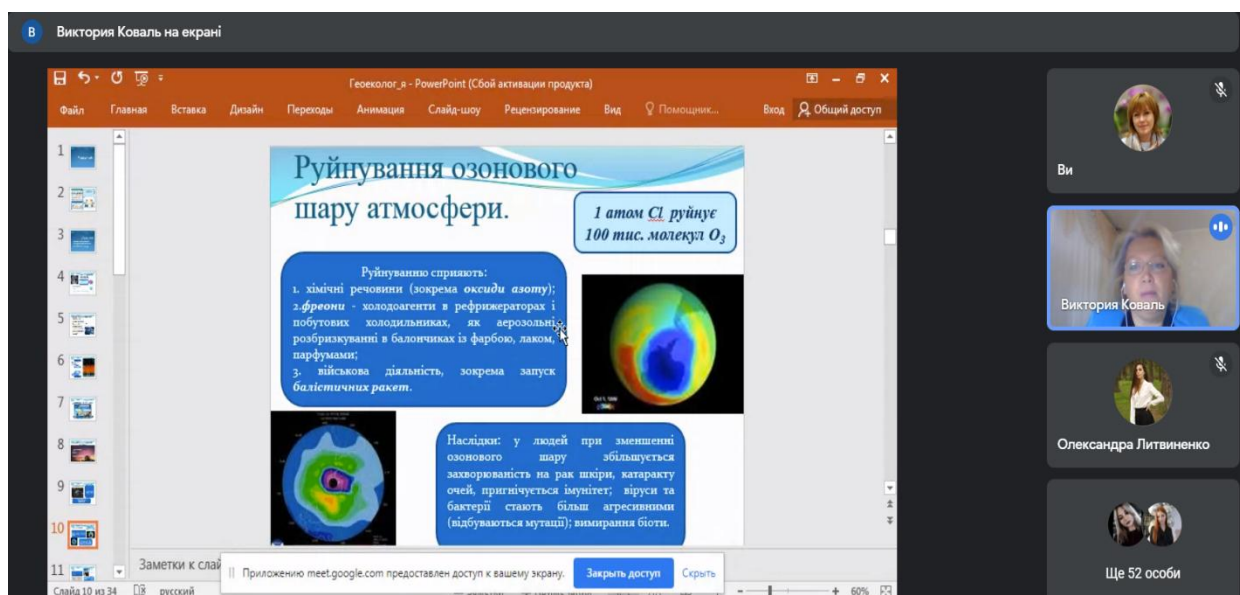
В Виктория Коваль на екрані

Геоеколог_я - PowerPoint (Сбой активации продукта)

Файл Главная Вставка Дизайн Переходы Анимация Слайд-шоу Рецензирование Вид Помощник... Вход Общий доступ

1 2 3 4 5 6 7 8 9 10 11

Руйнування озонового шару атмосфери.

1 атом Cl руйнує 100 тис. молекул $O_3$

Руйнуванню сприяють:
1. хімічні речовини (зокрема оксиди азоту);
2.фреони - холодоагенти в рефрижераторах і побутових холодильниках, як аерозольні розбризкувачі в балончиках із фарбою, лаком, парфумами;
3. військова діяльність, зокрема запуск балістичних ракет.

Наслідки: у людей при зменшенні озонового шару збільшується захворюваність на рак шкіри, катаракту очей, пригнічується імунітет; віруси та бактерії стають більш агресивними (відбуваються мутації); вимирання біоти.

Заметки к слай

Приложению meet.google.com предоставлен доступ к вашему экрану. Закрыть доступ Скрыть

Слайд 10 из 34 русский 60%

Ви

Виктория Коваль

Олександра Литвиненко

Ще 52 особи